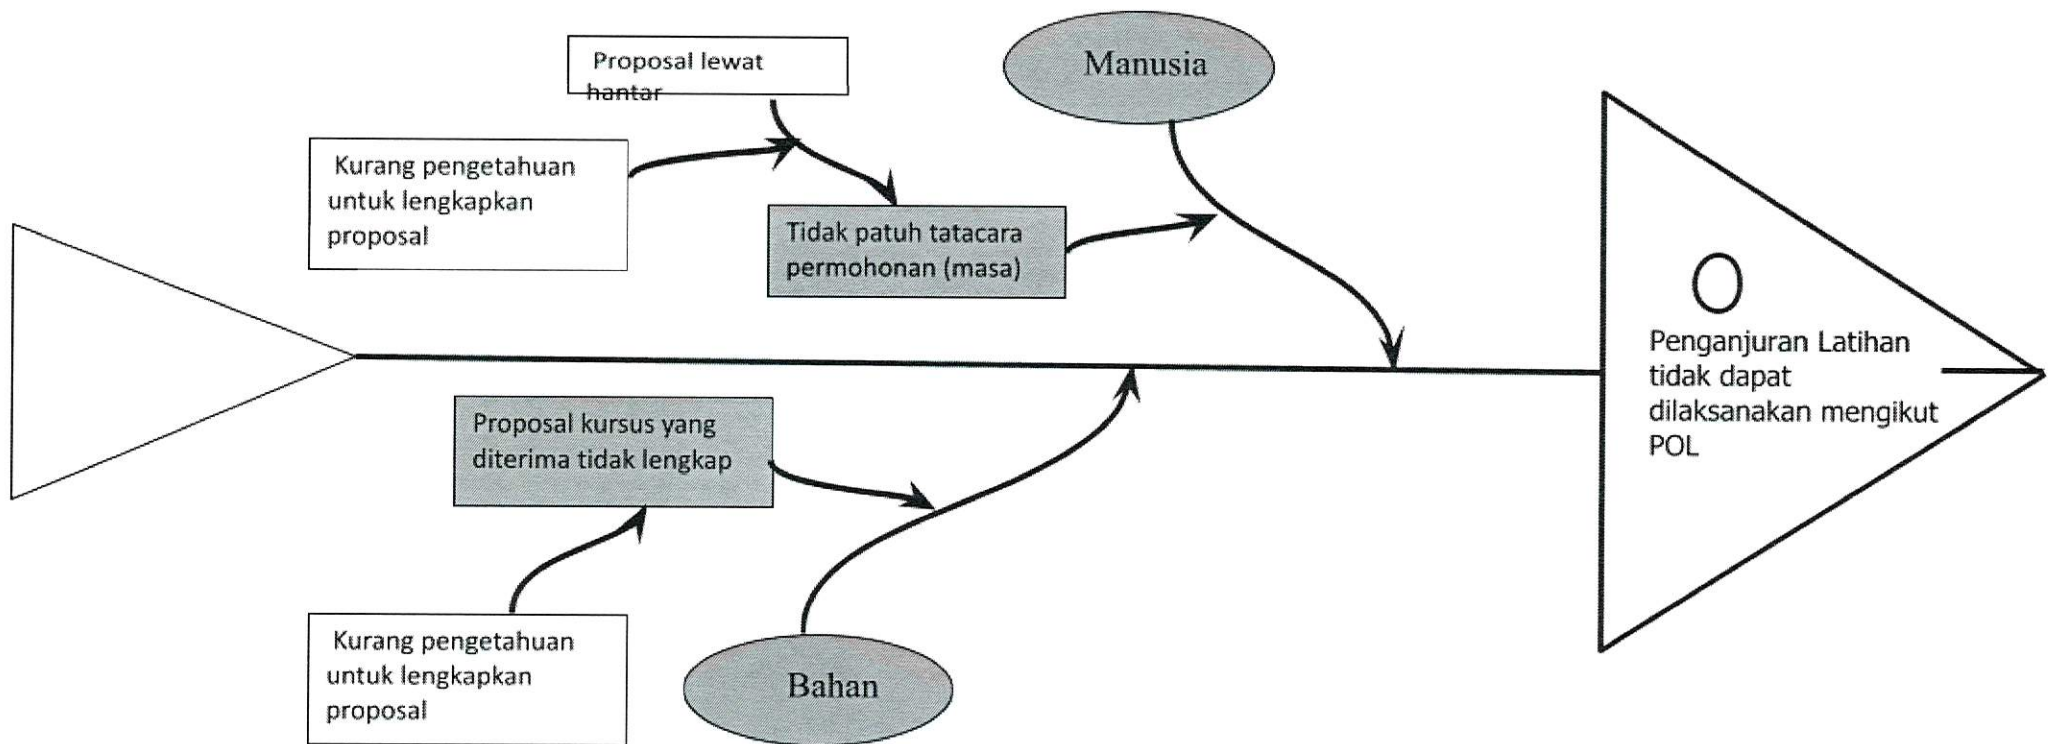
Proposal lewat hantar

Manusia

Kurang pengetahuan untuk lengkapkan proposal

Tidak patuh tatacara permohonan (masa)

O

Penganjuran Latihan tidak dapat dilaksanakan mengikut POL

Proposal kursus yang diterima tidak lengkap

Kurang pengetahuan untuk lengkapkan proposal

Bahan